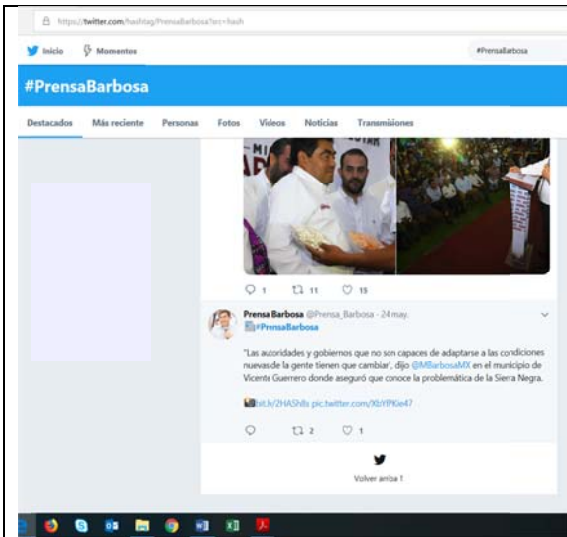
https://twitter.com/hashtag/PrensaBarbosa?src=hash

Inicio Momentos

#PrensaBarbosa

#PrensaBarbosa

Destacados Más reciente Personas Fotos Videos Noticias Transmisiones

1 11 15

Prensa Barbosa @Prensa_Barbosa · 24 may.
#PrensaBarbosa

"Las autoridades y gobiernos que no son capaces de adaptarse a las condiciones nuevasde la gente tienen que cambiar', dijo @MBarbosaMX en el municipio de Vicente Guerrero donde aseguró que conoce la problemática de la Sierra Negra.

bit.ly/2HAShlls pic.twitter.com/XbYPKie47

2 1

Volver arriba ↑